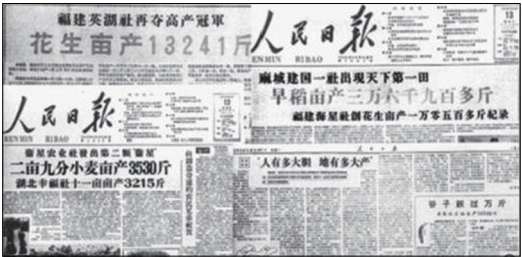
福建英湖社再夺高产冠军
花生亩产13241斤

人民日报
RENMIN RIBAO

麻城建国一社出现天下第一田
早稻亩产三万六千九百多斤
福建海星社创花生亩产一万零五百多斤纪录

人民日报
RENMIN RIBAO

二亩九分小麦亩产3530斤
湖北谷城社十一亩亩产3215斤

"人有多大胆 地有多大产"

谷子超过万斤